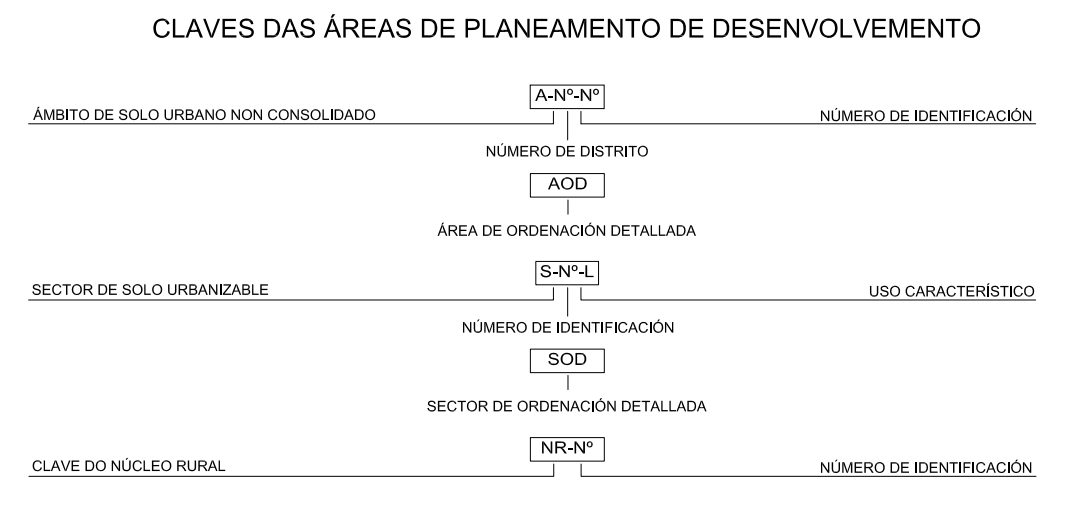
CLAVES DAS ÁREAS DE PLANEAMENTO DE DESENVOLVEMENTO

A-Nº-Nº

ÁMBITO DE SOLO URBANO NON CONSOLIDADO

NÚMERO DE IDENTIFICACIÓN

NÚMERO DE DISTRITO

AOD

ÁREA DE ORDENACIÓN DETALLADA

S-Nº-L

SECTOR DE SOLO URBANIZABLE

USO CARACTERÍSTICO

NÚMERO DE IDENTIFICACIÓN

SOD

SECTOR DE ORDENACIÓN DETALLADA

NR-Nº

CLAVE DO NÚCLEO RURAL

NÚMERO DE IDENTIFICACIÓN